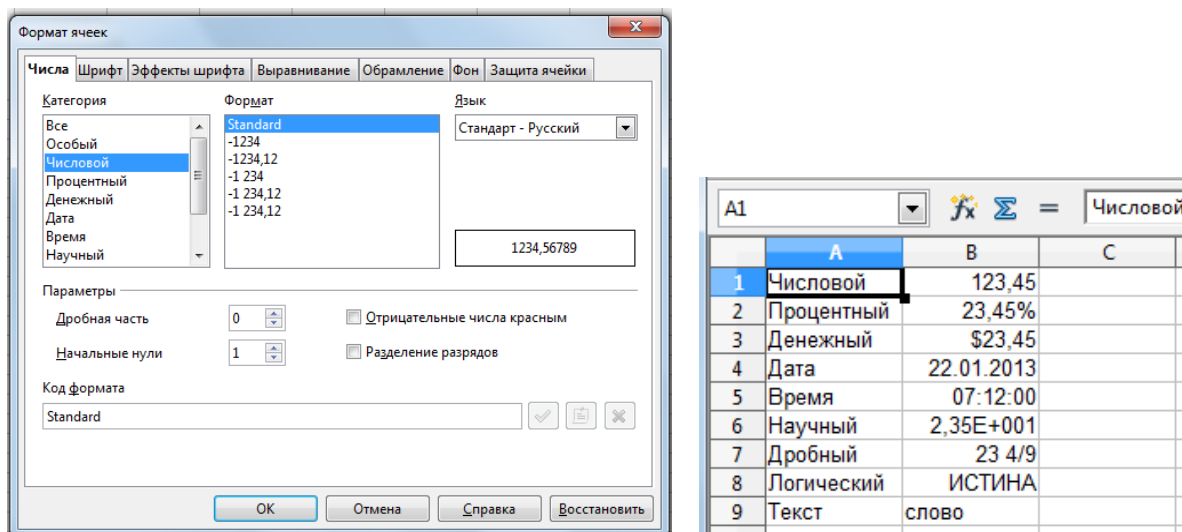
Формат ячеек

Числа | Шрифт | Эффекты шрифта | Выравнивание | Обрамление | Фон | Защита ячейки

Категория
Все
Особый
Числовой
Процентный
Денежный
Дата
Время
Научный

Формат
Standard
-1234
-1234,12
-1 234
-1 234,12
-1 234,12

Язык
Стандарт - Русский

1234,56789

Параметры
Дробная часть 0
Начальные нули 1
Отрицательные числа красным
Разделение разрядов

Код формата
Standard

OK | Отмена | Справка | Восстановить

A1 Числовой

| | A | B | C |
|---|---|---|---|
| 1 | Числовой | 123,45 | |
| 2 | Процентный | 23,45% | |
| 3 | Денежный | $23,45 | |
| 4 | Дата | 22.01.2013 | |
| 5 | Время | 07:12:00 | |
| 6 | Научный | 2,35E+001 | |
| 7 | Дробный | 23 4/9 | |
| 8 | Логический | ИСТИНА | |
| 9 | Текст | слово | |